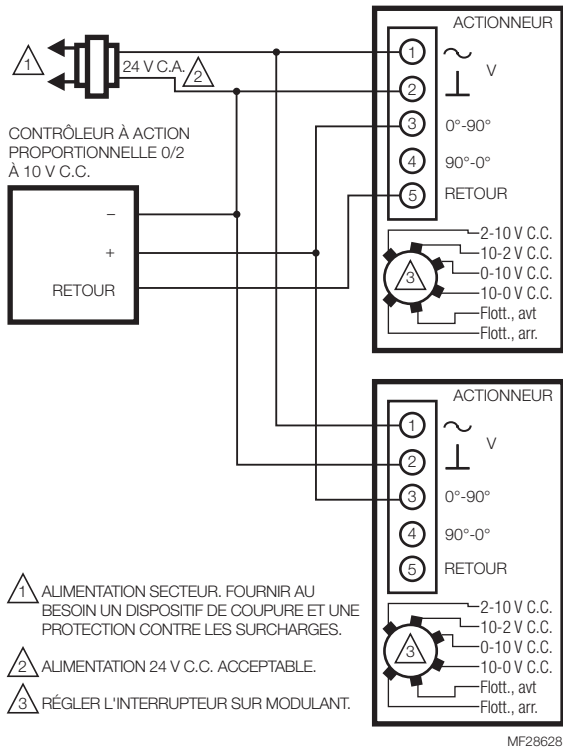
1

24 V C.A. 2

ACTIONNEUR

1 ~ V

2 ⊥

3 0°-90°

4 90°-0°

5 RETOUR

3

2-10 V C.C.
10-2 V C.C.
0-10 V C.C.
10-0 V C.C.
Flott., avt
Flott., arr.

CONTRÔLEUR À ACTION PROPORTIONNELLE 0/2 À 10 V C.C.

–
+
RETOUR

ACTIONNEUR

1 ~ V

2 ⊥

3 0°-90°

4 90°-0°

5 RETOUR

3

2-10 V C.C.
10-2 V C.C.
0-10 V C.C.
10-0 V C.C.
Flott., avt
Flott., arr.

1 ALIMENTATION SECTEUR. FOURNIR AU BESOIN UN DISPOSITIF DE COUPURE ET UNE PROTECTION CONTRE LES SURCHARGES.

2 ALIMENTATION 24 V C.C. ACCEPTABLE.

3 RÉGLER L'INTERRUPTEUR SUR MODULANT.

MF28628